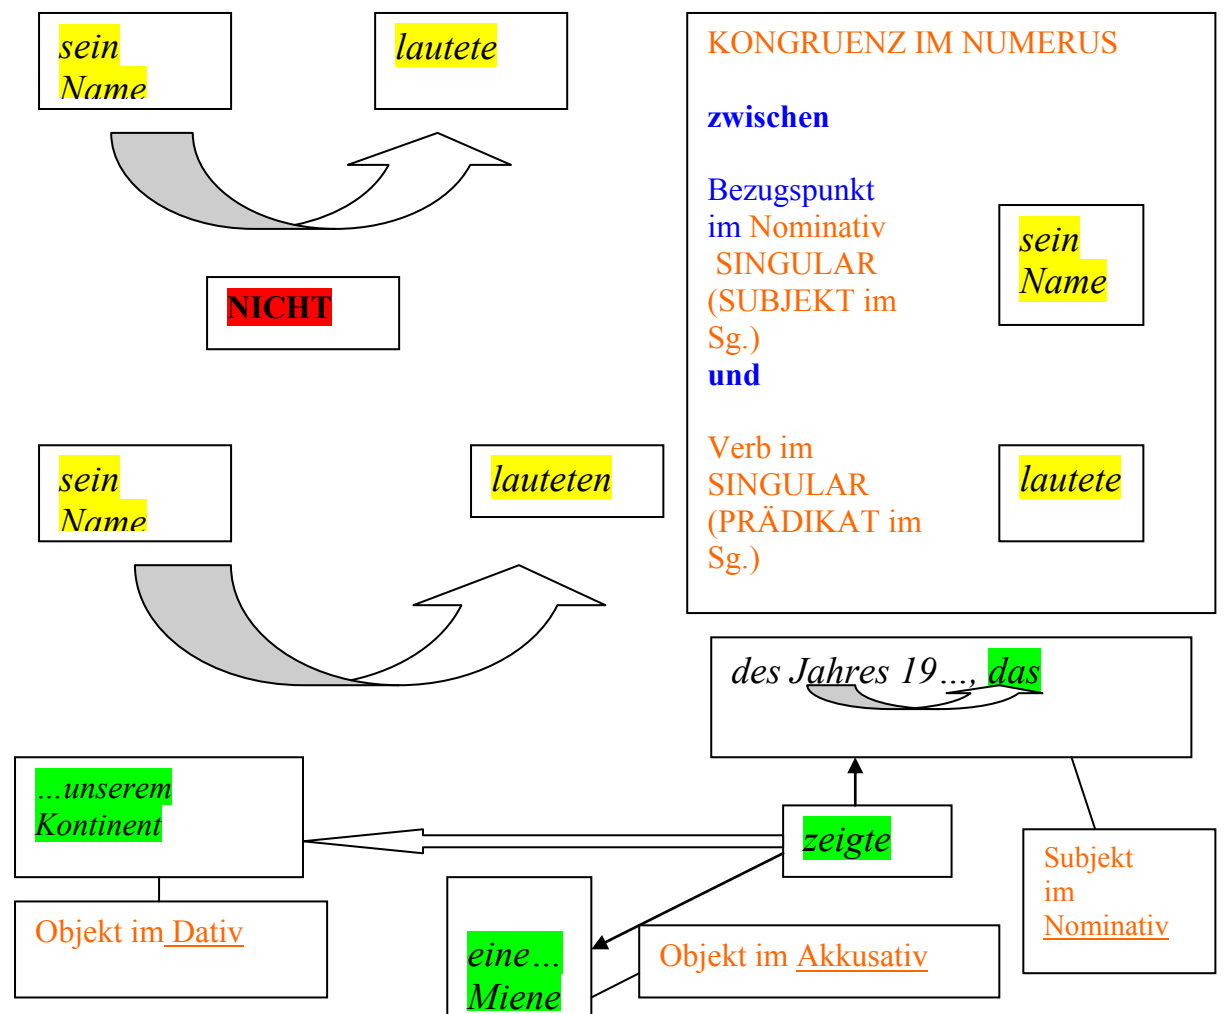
sein Name

lautete

NICHT

sein Name

lauteten

KONGRUENZ IM NUMERUS

zwischen

Bezugspunkt im Nominativ SINGULAR (SUBJEKT im Sg.)

und

Verb im SINGULAR (PRÄDIKAT im Sg.)

sein Name

lautete

des Jahres 19..., das

...unserem Kontinent

zeigte

Subjekt im Nominativ

Objekt im Dativ

eine... Miene

Objekt im Akkusativ